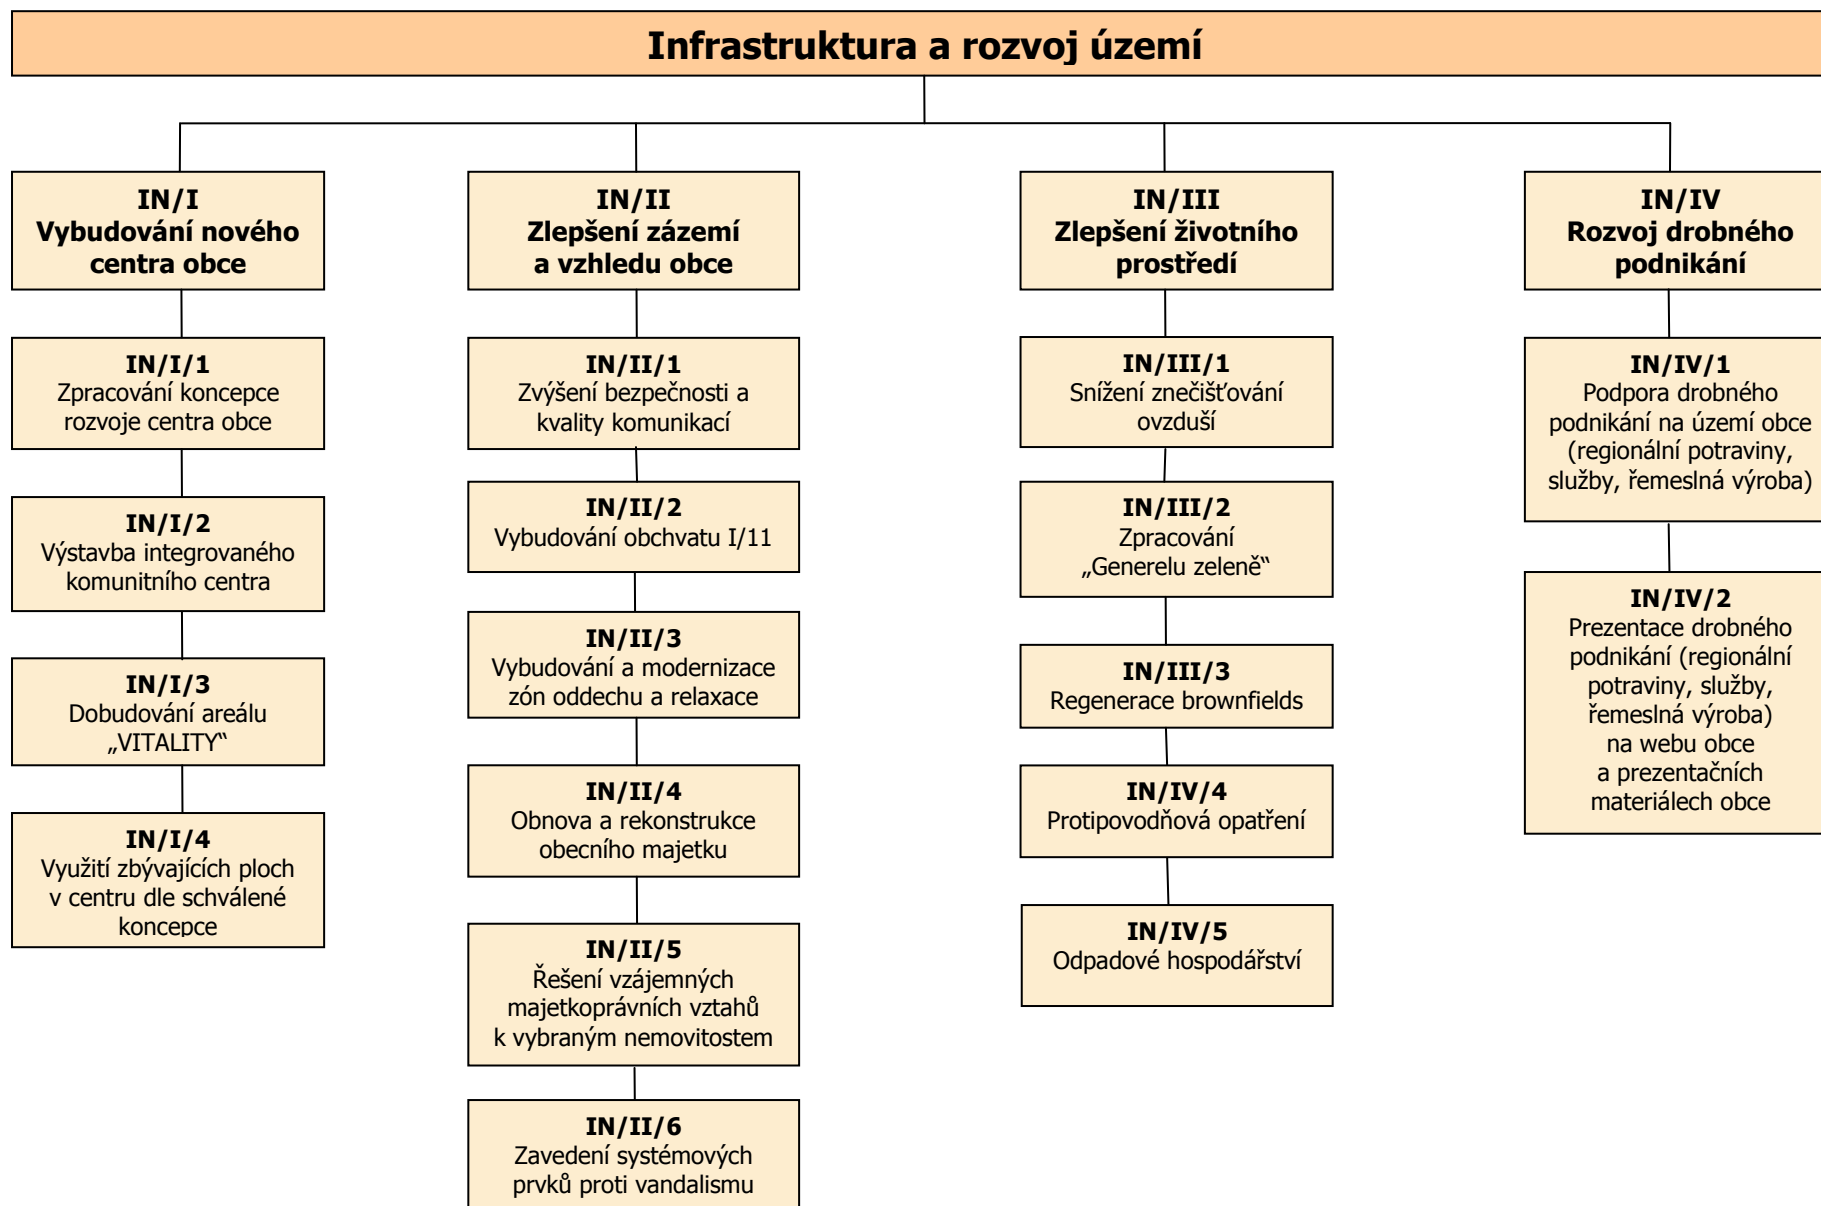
Infrastruktura a rozvoj území

IN/I
Vybudování nového centra obce

IN/I/1
Zpracování koncepce rozvoje centra obce

IN/I/2
Výstavba integrovaného komunitního centra

IN/I/3
Dobudování areálu „VITALITY"

IN/I/4
Využití zbývajících ploch v centru dle schválené koncepce

IN/II
Zlepšení zázemí a vzhledu obce

IN/II/1
Zvýšení bezpečnosti a kvality komunikací

IN/II/2
Vybudování obchvatu I/11

IN/II/3
Vybudování a modernizace zón oddechu a relaxace

IN/II/4
Obnova a rekonstrukce obecního majetku

IN/II/5
Řešení vzájemných majetkoprávních vztahů k vybraným nemovitostem

IN/II/6
Zavedení systémových prvků proti vandalismu

IN/III
Zlepšení životního prostředí

IN/III/1
Snížení znečišťování ovzduší

IN/III/2
Zpracování „Generelu zeleně"

IN/III/3
Regenerace brownfields

IN/IV/4
Protipovodňová opatření

IN/IV/5
Odpadové hospodářství

IN/IV
Rozvoj drobného podnikání

IN/IV/1
Podpora drobného podnikání na území obce (regionální potraviny, služby, řemeslná výroba)

IN/IV/2
Prezentace drobného podnikání (regionální potraviny, služby, řemeslná výroba) na webu obce a prezentačních materiálech obce